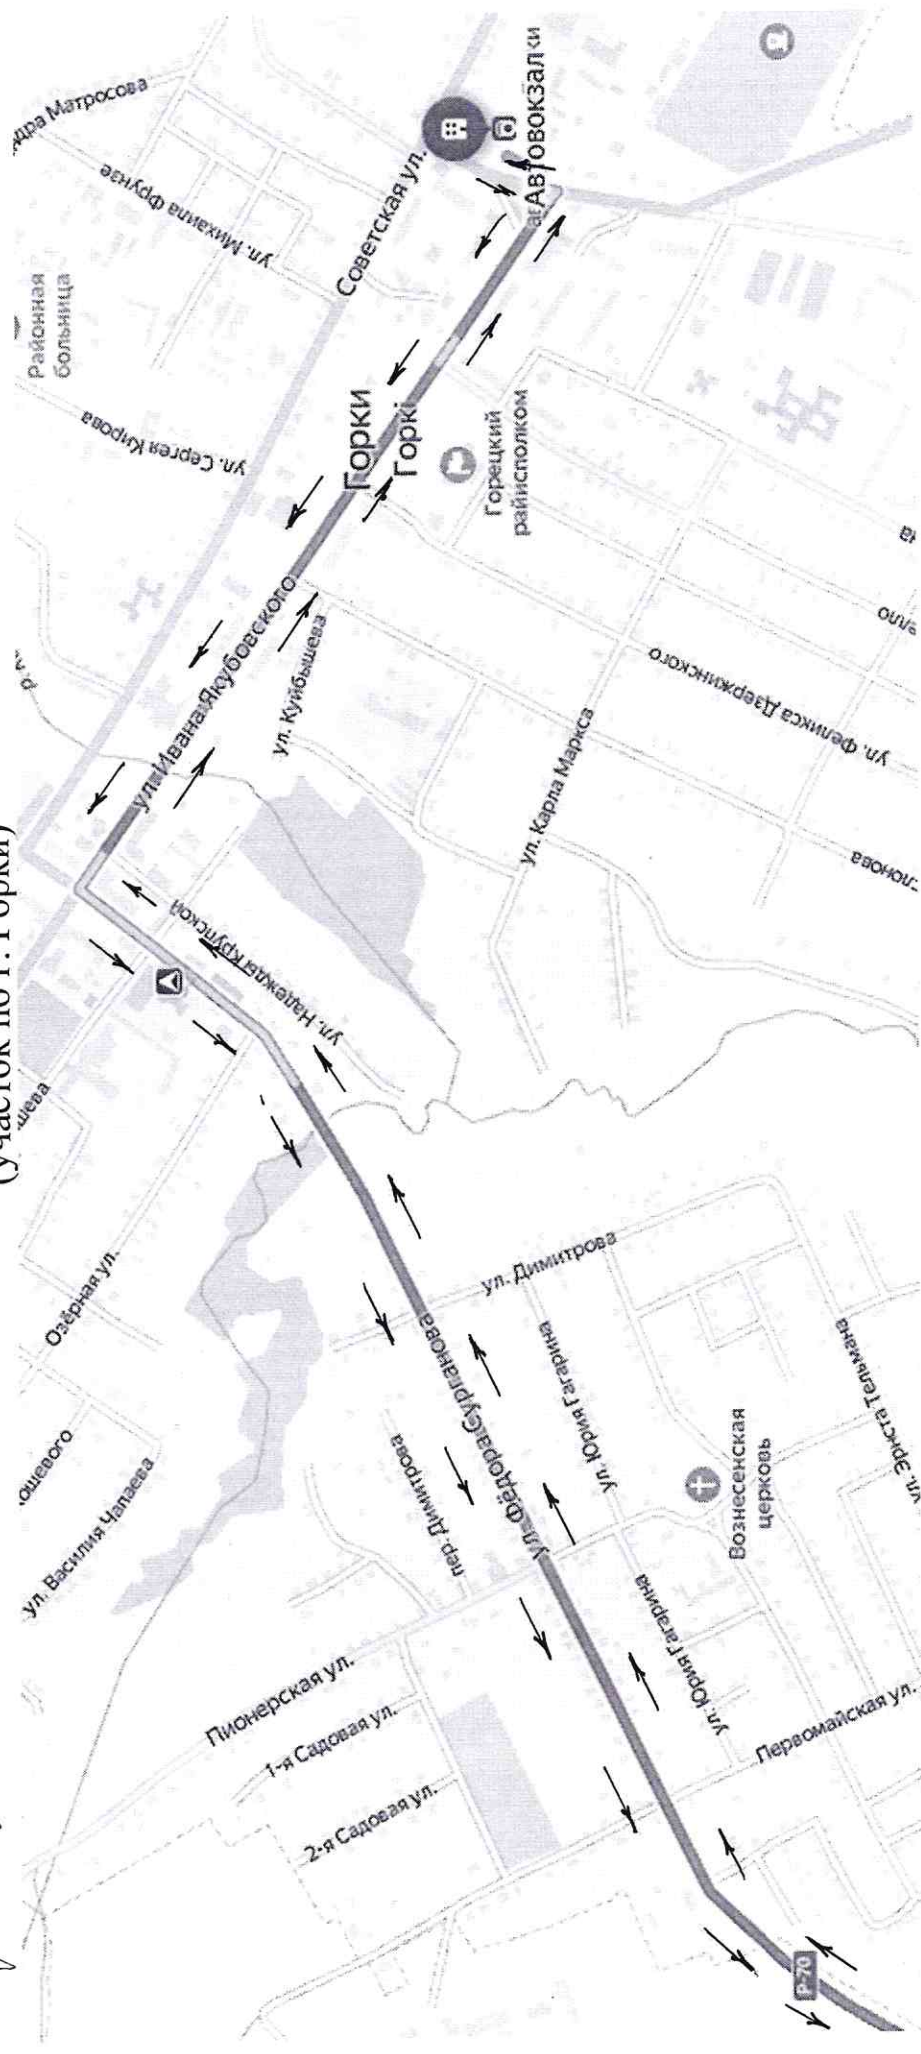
(Участок по г. Горки)

Александра Матросова
ул. Михаила Фрунзе
Районная больница
Советская ул.
Автовокзал
ул. Сергея Кирова
Горки
Горкі
Горецкий райисполком
ул. Ивана Якубовского
ул. Куйбышева
ул. Феликса Дзержинского
ул. Карла Маркса
ул. Надежды Крупской
Озёрная ул.
ул. Димитрова
ул. Фёдора Сурганова
пер. Димитрова
ул. Юрия Гагарина
ул. Василия Чапаева
Вознесенская церковь
ул. Эрнста Тельмана
Пионерская ул.
1-я Садовая ул.
2-я Садовая ул.
ул. Юрия Гагарина
Первомайская ул.
Р-70